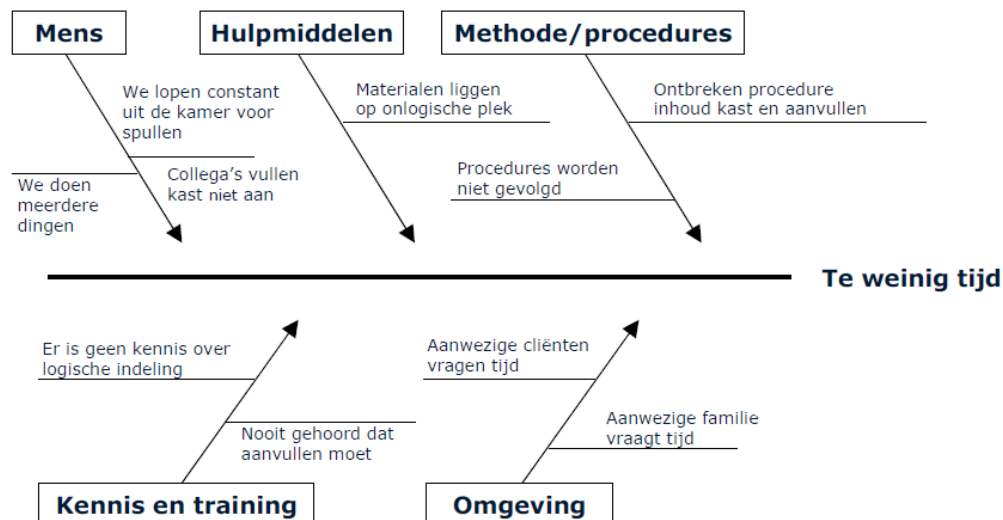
Mens

We lopen constant uit de kamer voor spullen

We doen meerdere dingen

Collega's vullen kast niet aan

Hulpmiddelen

Materialen liggen op onlogische plek

Methode/procedures

Ontbreken procedure inhoud kast en aanvullen

Procedures worden niet gevolgd

Te weinig tijd

Er is geen kennis over logische indeling

Nooit gehoord dat aanvullen moet

Kennis en training

Aanwezige cliënten vragen tijd

Aanwezige familie vraagt tijd

Omgeving